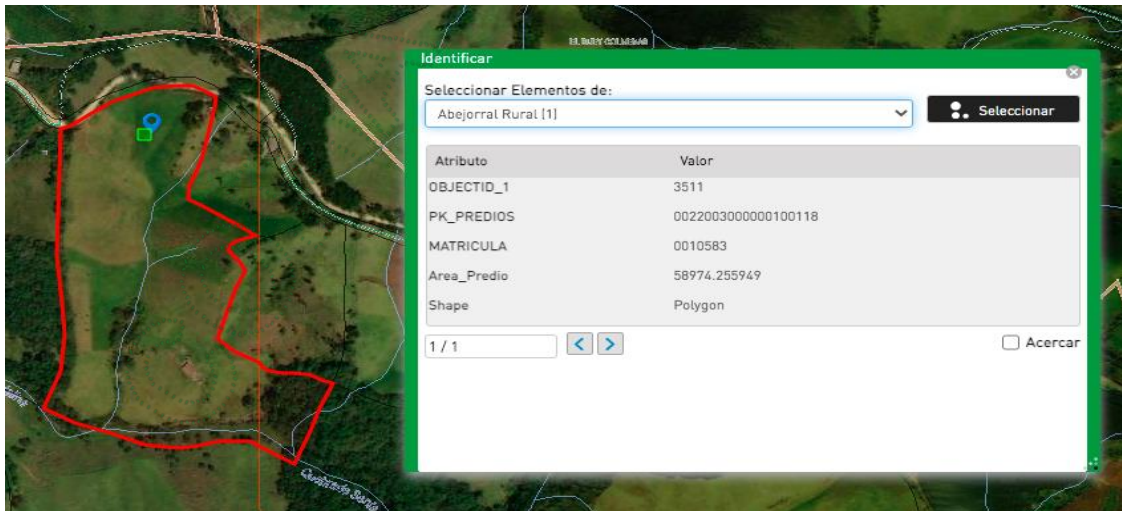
Identificar

Seleccionar Elementos de:

Abejorral Rural [1]

Seleccionar

| Atributo | Valor |
|---|---|
| OBJECTID_1 | 3511 |
| PK_PREDIOS | 0022003000000100118 |
| MATRICULA | 0010583 |
| Area_Predio | 58974.255949 |
| Shape | Polygon |

1 / 1

Acercar

Quebrada Santa

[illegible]